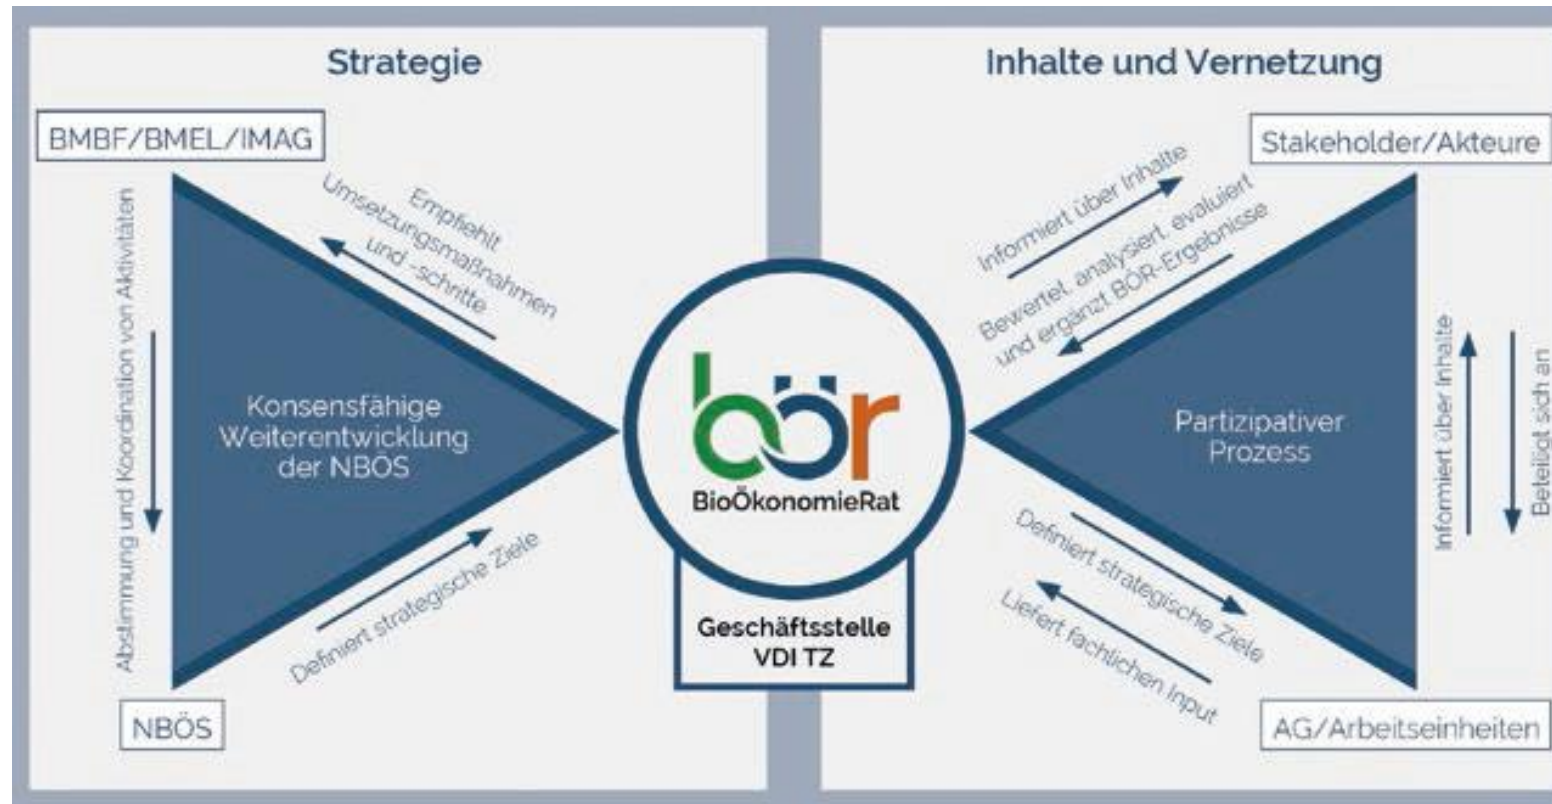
Strategie

BMBF/BMEL/IMAG

Empfiehlt Umsetzungsmaßnahmen und -schritte

Abstimmung und Koordination von Aktivitäten

Konsensfähige Weiterentwicklung der NBÖS

Definiert strategische Ziele

NBÖS

Inhalte und Vernetzung

Stakeholder/Akteure

Informiert über Inhalte

Bewertet, analysiert, evaluiert und ergänzt BÖR-Ergebnisse

Partizipativer Prozess

Informiert über Inhalte

Beteiligt sich an

Definiert strategische Ziele

Liefert fachlichen Input

AG/Arbeitseinheiten

bör
BioÖkonomieRat

Geschäftsstelle VDI TZ